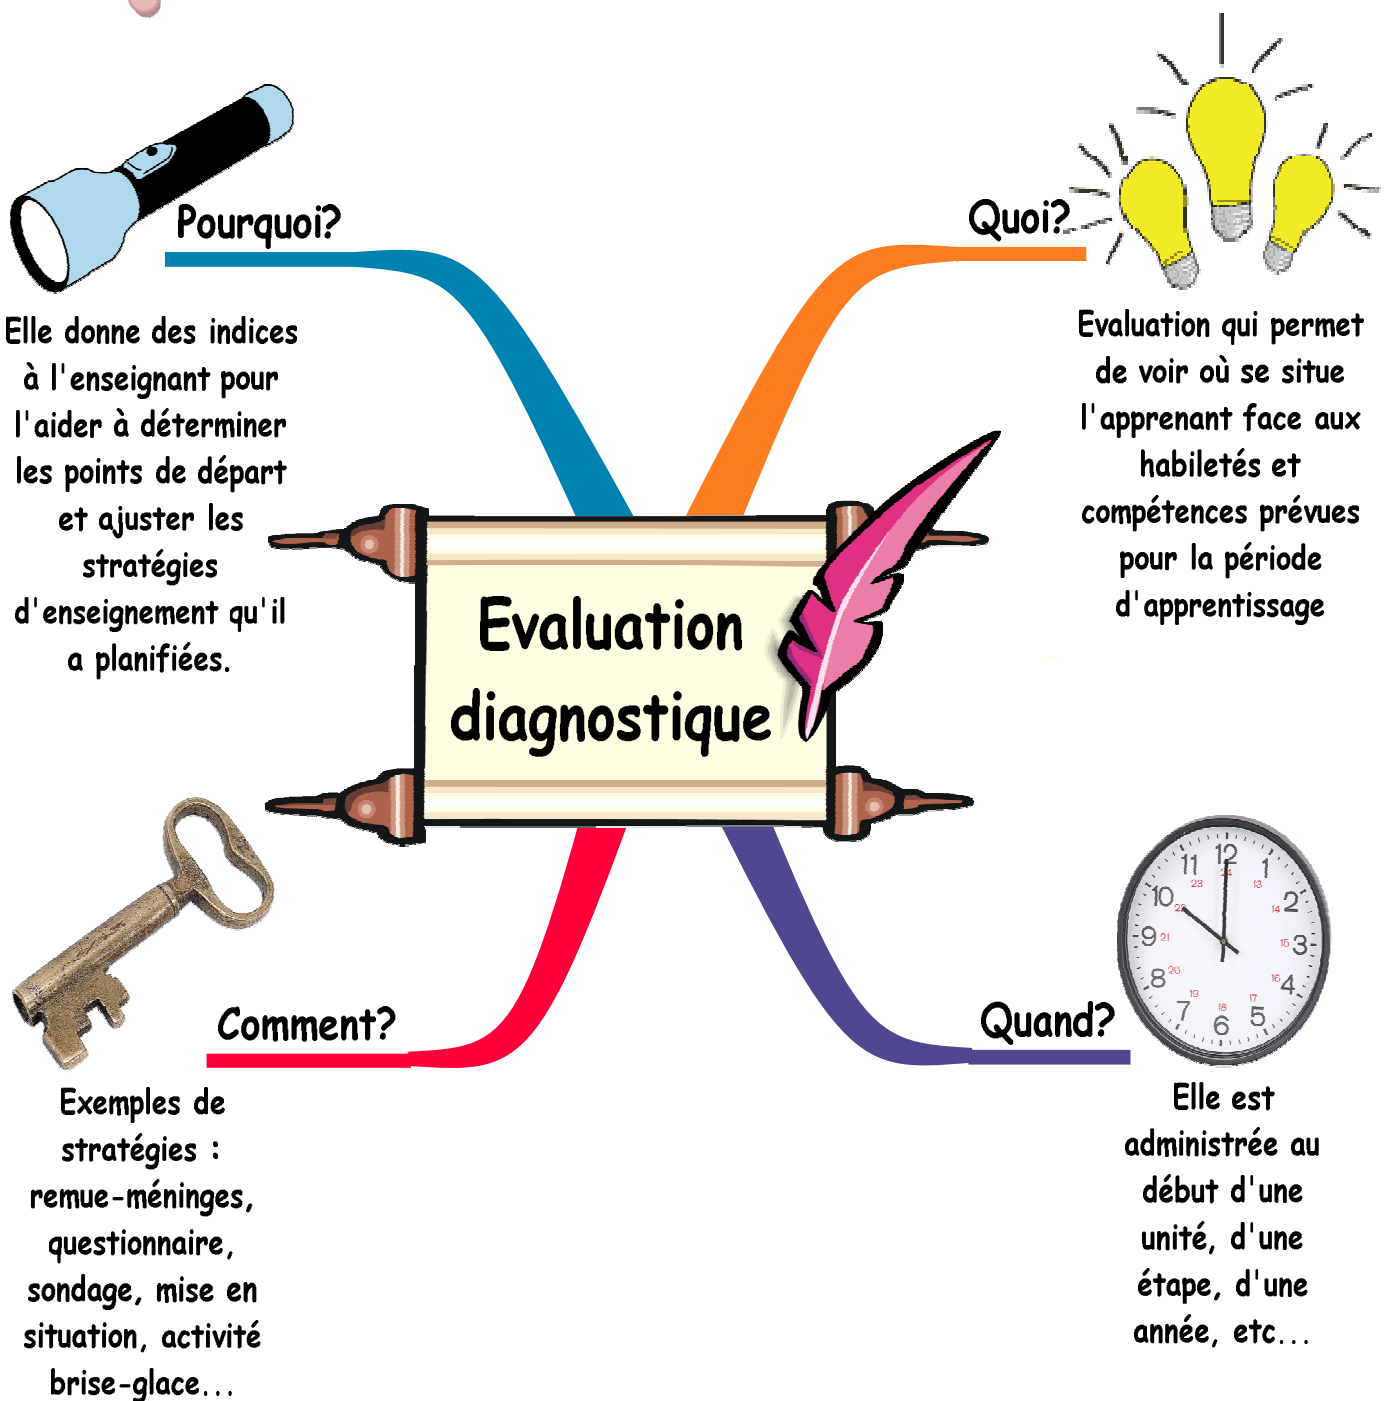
Pourquoi?

Elle donne des indices à l'enseignant pour l'aider à déterminer les points de départ et ajuster les stratégies d'enseignement qu'il a planifiées.

Quoi?

Evaluation qui permet de voir où se situe l'apprenant face aux habiletés et compétences prévues pour la période d'apprentissage

Evaluation diagnostique

Comment?

Exemples de stratégies : remue-méninges, questionnaire, sondage, mise en situation, activité brise-glace...

Quand?

Elle est administrée au début d'une unité, d'une étape, d'une année, etc...

12 1 2 3 4 5 6 7 8 9 10 11
24 13 14 15 16 17 18 19 20 21 22 23